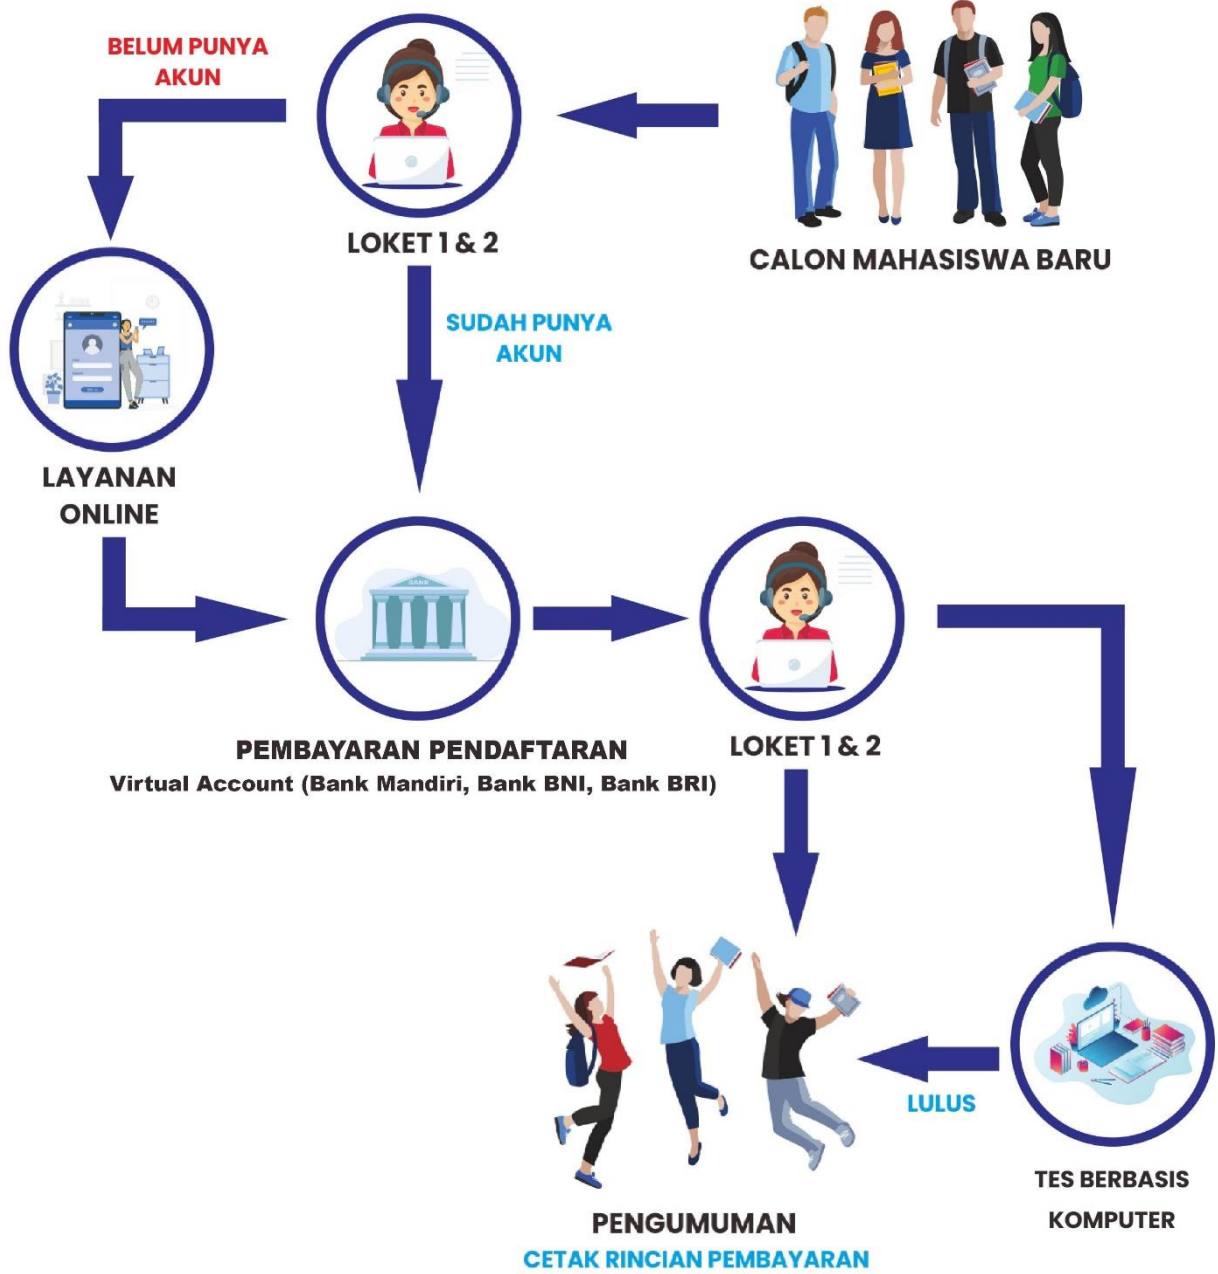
BELUM PUNYA AKUN

LOKET 1 & 2

CALON MAHASISWA BARU

SUDAH PUNYA AKUN

LAYANAN ONLINE

BANK

PEMBAYARAN PENDAFTARAN
Virtual Account (Bank Mandiri, Bank BNI, Bank BRI)

LOKET 1 & 2

LULUS

PENGUMUMAN
CETAK RINCIAN PEMBAYARAN

TES BERBASIS KOMPUTER